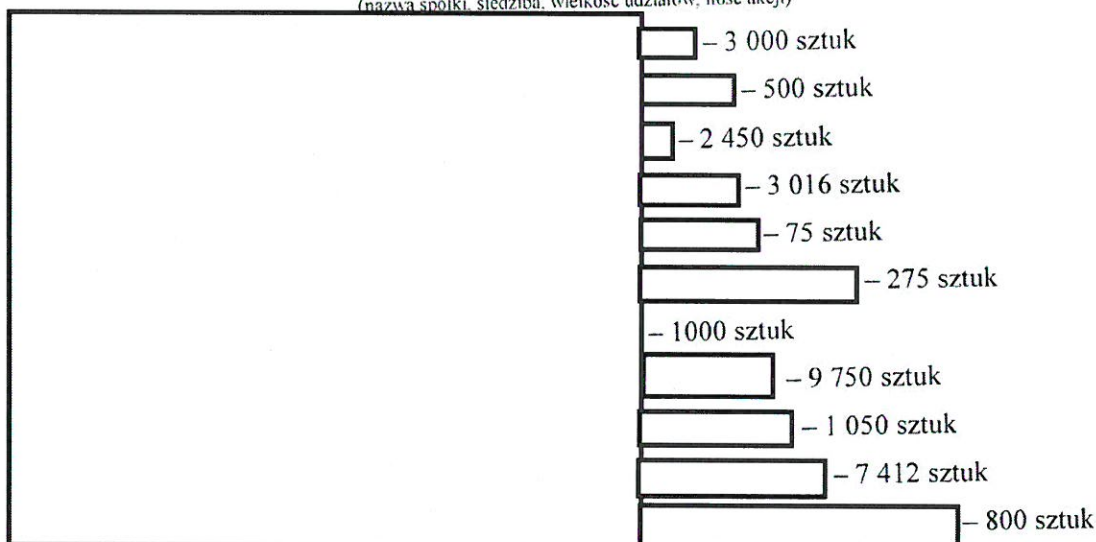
(nazwa spółki, siedziba, wielkość udziałów, ilość akcji)

– 3 000 sztuk
– 500 sztuk
– 2 450 sztuk
– 3 016 sztuk
– 75 sztuk
– 275 sztuk
– 1000 sztuk
– 9 750 sztuk
– 1 050 sztuk
– 7 412 sztuk
– 800 sztuk